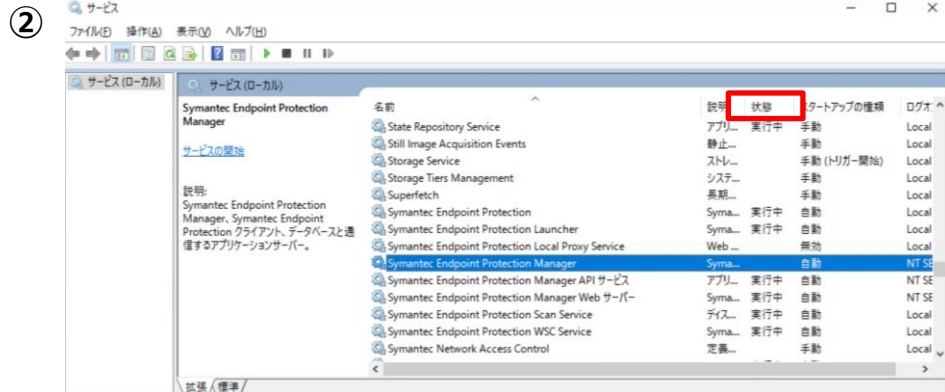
②

サービス

ファイル(F) 操作(A) 表示(V) ヘルプ(H)

サービス (ローカル)

サービス (ローカル)

Symantec Endpoint Protection Manager

サービスの開始

説明:
Symantec Endpoint Protection Manager、Symantec Endpoint Protection クライアント、データベースと通信するアプリケーションサーバー。

| 名前 | 説明 | 状態 | スタートアップの種類 | ログオ |
|---|---|---|---|---|
| State Repository Service | アプリ... | 実行中 | 手動 | Local |
| Still Image Acquisition Events | 静止... | | 手動 | Local |
| Storage Service | ストレ... | | 手動 (トリガー開始) | Local |
| Storage Tiers Management | システ... | | 手動 | Local |
| Superfetch | 長期... | | 自動 | Local |
| Symantec Endpoint Protection | Syma... | 実行中 | 自動 | Local |
| Symantec Endpoint Protection Launcher | Syma... | 実行中 | 手動 | Local |
| Symantec Endpoint Protection Local Proxy Service | Web ... | | 無効 | Local |
| Symantec Endpoint Protection Manager | Syma... | | 自動 | NT SE |
| Symantec Endpoint Protection Manager API サービス | アプリ... | 実行中 | 自動 | NT SE |
| Symantec Endpoint Protection Manager Web サーバー | Syma... | 実行中 | 自動 | NT SE |
| Symantec Endpoint Protection Scan Service | ディス... | 実行中 | 自動 | Local |
| Symantec Endpoint Protection WSC Service | Syma... | 実行中 | 自動 | Local |
| Symantec Network Access Control | 定義... | | 手動 | Local |

拡張 / 標準 /